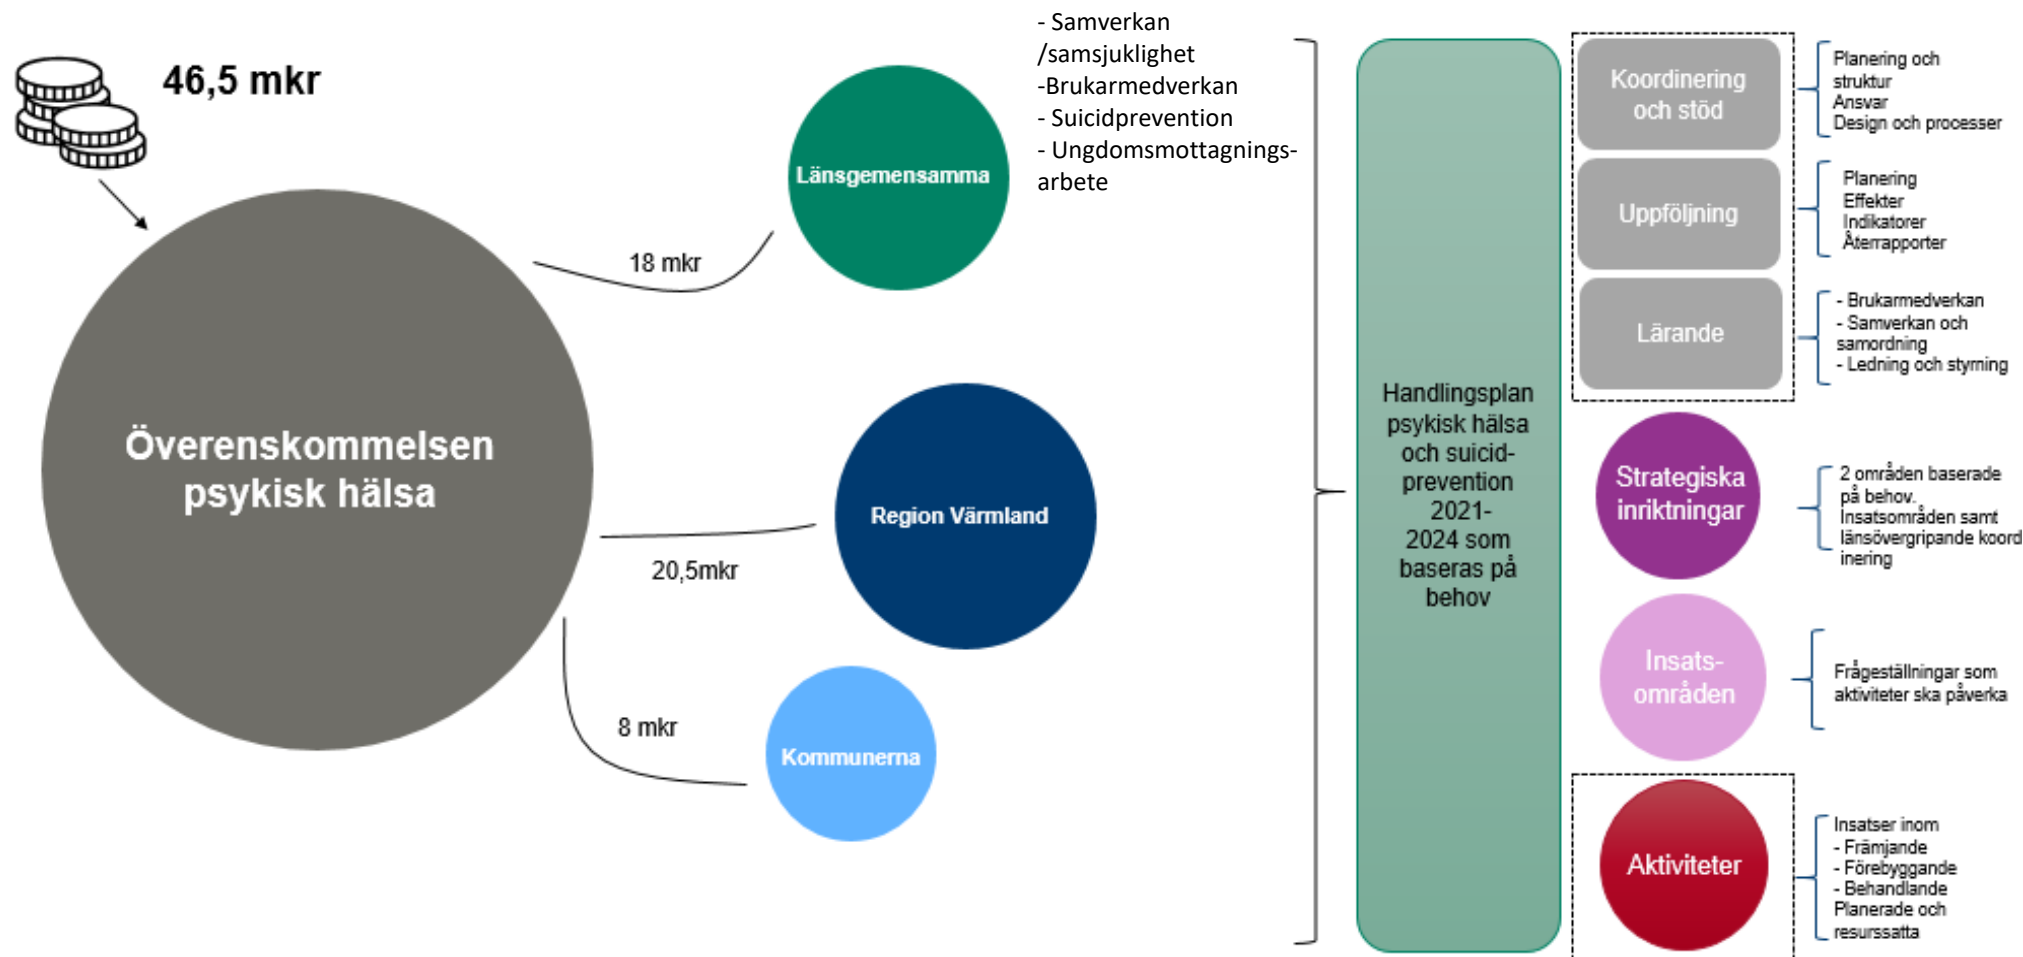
46,5 mkr

Överenskommelsen psykisk hälsa

18 mkr

Länsgemensamma

- Samverkan /samsjuklighet
-Brukarmedverkan
- Suicidprevention
- Ungdomsmottagningsarbete

20,5mkr

Region Värmland

8 mkr

Kommunerna

Handlingsplan psykisk hälsa och suicidprevention 2021-2024 som baseras på behov

Koordinering och stöd

Planering och struktur
Ansvar
Design och processer

Uppföljning

Planering
Effekter
Indikatorer
Återrapporter

Lärande

- Brukarmedverkan
- Samverkan och samordning
- Ledning och styrning

Strategiska inriktningar

2 områden baserade på behov.
Insatsområden samt länsövergripande koord inering

Insatsområden

Frågeställningar som aktiviteter ska påverka

Aktiviteter

Insatser inom
- Främjande
- Förebyggande
- Behandlande
Planerade och resurssatta